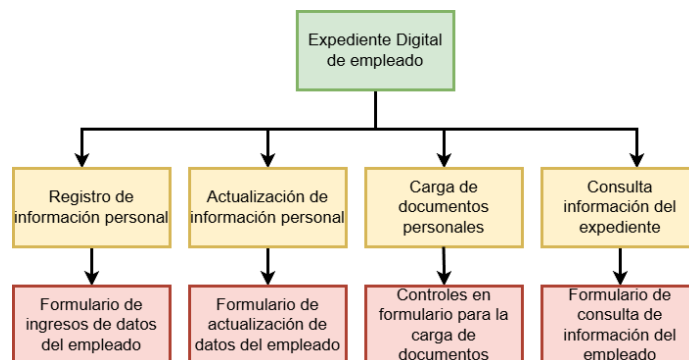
Expediente Digital de empleado

Registro de información personal

Actualización de información personal

Carga de documentos personales

Consulta información del expediente

Formulario de ingresos de datos del empleado

Formulario de actualización de datos del empleado

Controles en formulario para la carga de documentos

Formulario de consulta de información del empleado